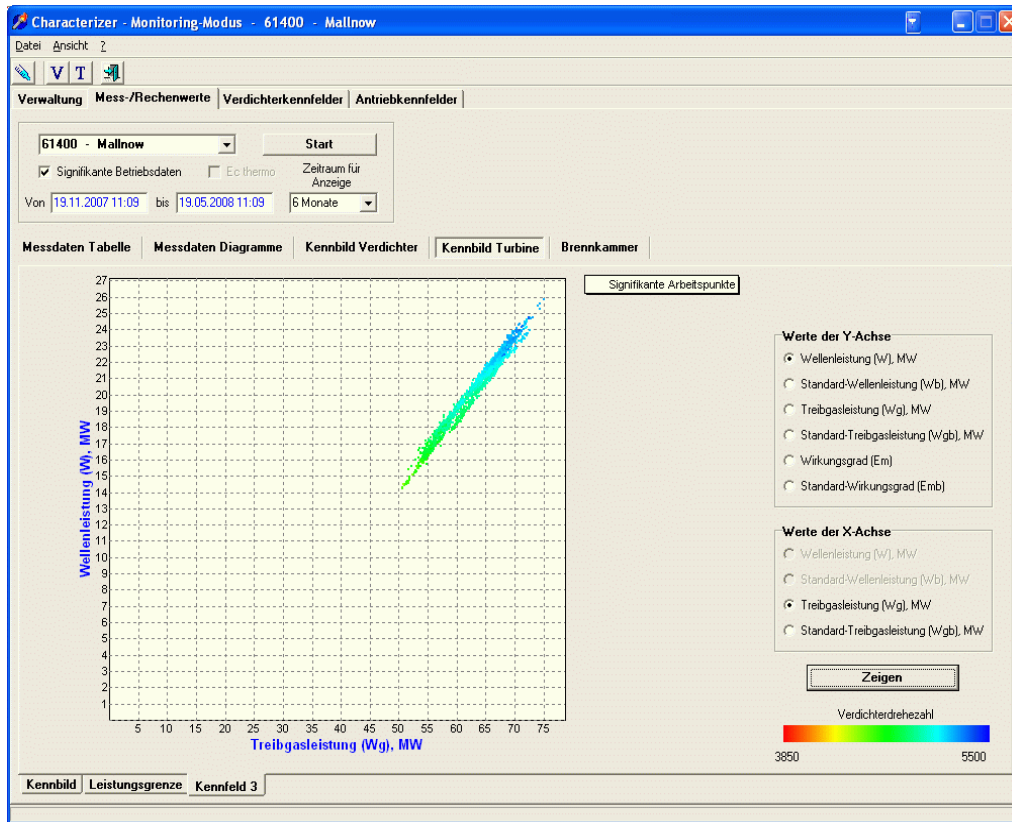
Characterizer - Monitoring-Modus - 61400 - Mallnow

Datei Ansicht ?

V T

Verwaltung | Mess-/Rechenwerte | Verdichterkennfelder | Antriebkennfelder

61400 - Mallnow
Start
Signifikante Betriebsdaten
Ec thermo
Zeitraum für Anzeige
Von 19.11.2007 11:09 bis 19.05.2008 11:09
6 Monate

Messdaten Tabelle | Messdaten Diagramme | Kennbild Verdichter | Kennbild Turbine | Brennkammer

Signifikante Arbeitspunkte

27
26
25
24
23
22
21
20
19
18
17
16
15
14
13
12
11
10
9
8
7
6
5
4
3
2
1

Wellenleistung (W), MW

5 10 15 20 25 30 35 40 45 50 55 60 65 70 75

Treibgasleistung (Wg), MW

Werte der Y-Achse
Wellenleistung (W), MW
Standard-Wellenleistung (Wb), MW
Treibgasleistung (Wg), MW
Standard-Treibgasleistung (Wgb), MW
Wirkungsgrad (Em)
Standard-Wirkungsgrad (Emb)

Werte der X-Achse
Wellenleistung (W), MW
Standard-Wellenleistung (Wb), MW
Treibgasleistung (Wg), MW
Standard-Treibgasleistung (Wgb), MW

Zeigen

Verdichterdrehezahl
3850
5500

Kennbild | Leistungsgrenze | Kennfeld 3